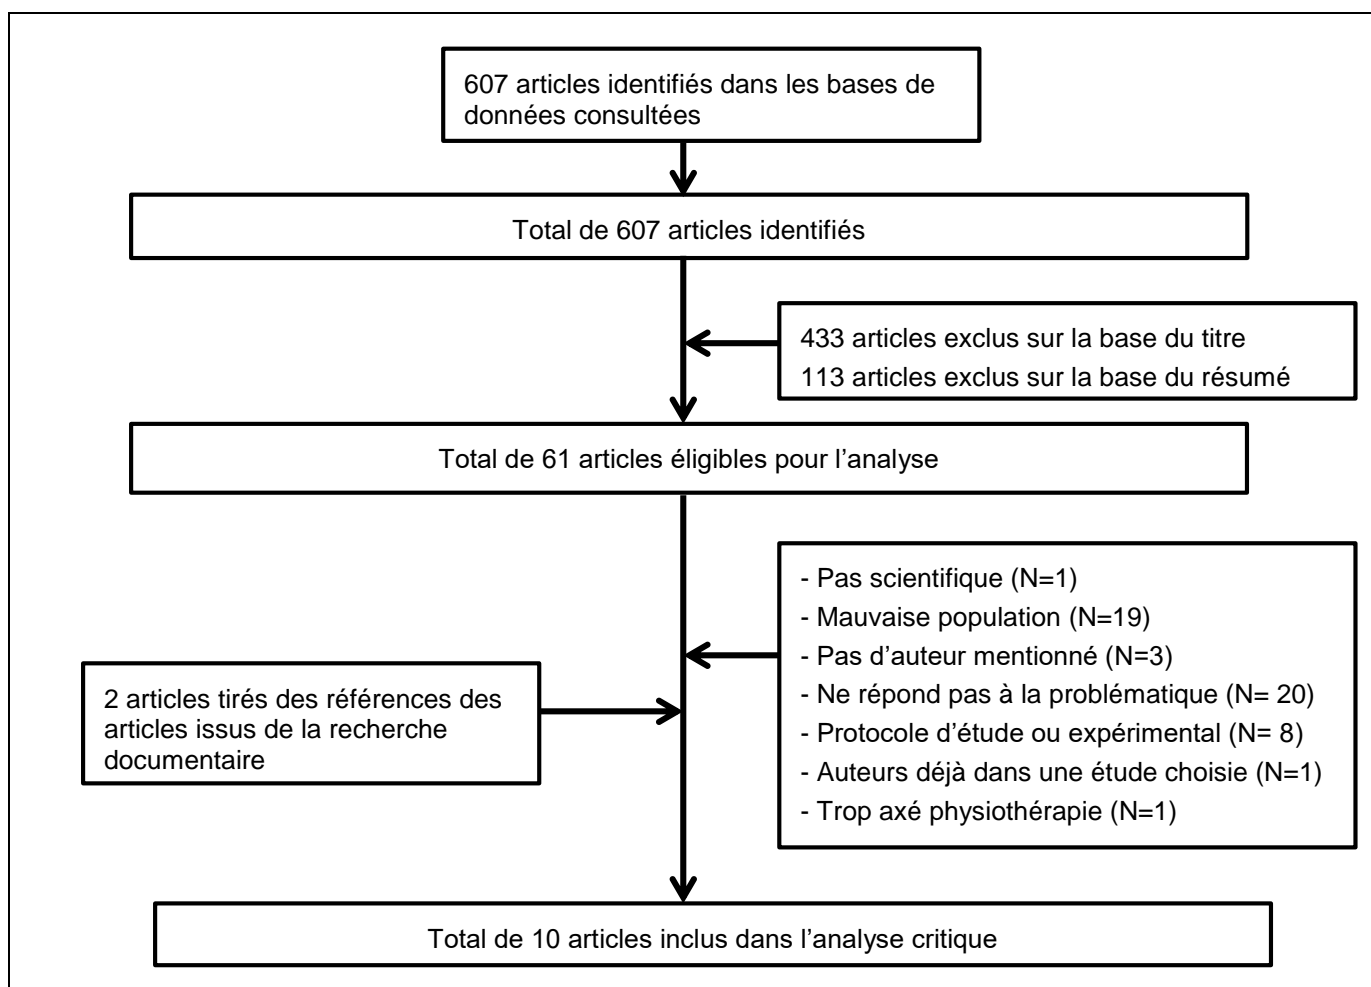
607 articles identifiés dans les bases de données consultées

Total de 607 articles identifiés

433 articles exclus sur la base du titre
113 articles exclus sur la base du résumé

Total de 61 articles éligibles pour l'analyse

- Pas scientifique (N=1)
- Mauvaise population (N=19)
- Pas d'auteur mentionné (N=3)
- Ne répond pas à la problématique (N= 20)
- Protocole d'étude ou expérimental (N= 8)
- Auteurs déjà dans une étude choisie (N=1)
- Trop axé physiothérapie (N=1)

2 articles tirés des références des articles issus de la recherche documentaire

Total de 10 articles inclus dans l'analyse critique